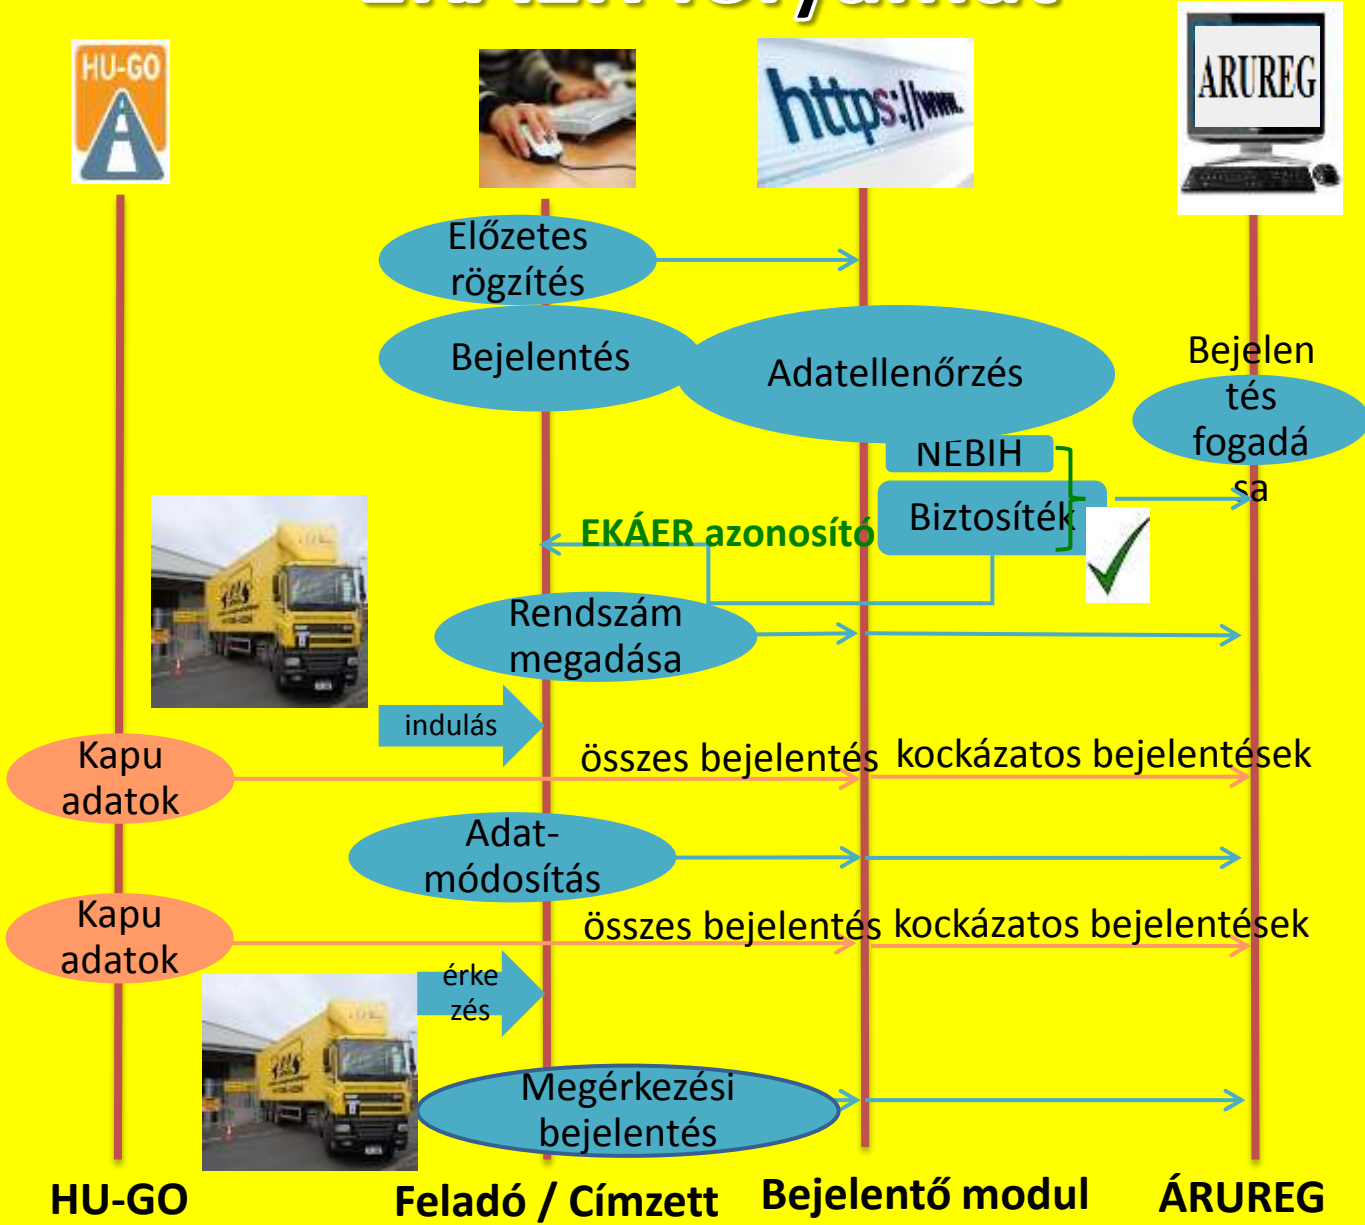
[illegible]

HU-GO

https://www.

ARUREG

Előzetes rögzítés

Bejelentés

Adatellenőrzés

Bejelentés fogadása

NEBIH

Biztosíték

EKÁER azonosító

Rendszám megadása

indulás

Kapu adatok

összes bejelentés

kockázatos bejelentések

Adat-módosítás

Kapu adatok

összes bejelentés

kockázatos bejelentések

érkezés

Megérkezési bejelentés

HU-GO

Feladó / Címzett

Bejelentő modul

ÁRUREG